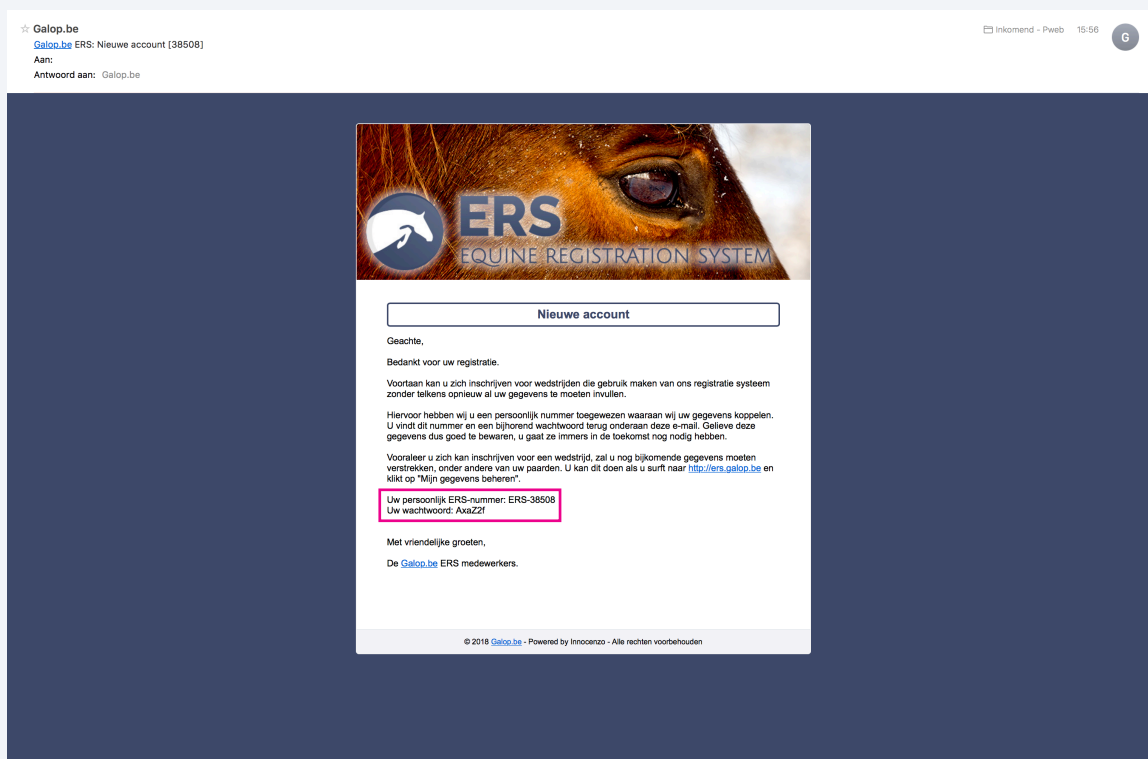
☆ Galop.be
Galop.be ERS: Nieuwe account [38508]
Aan:
Antwoord aan: Galop.be

Inkomend - Pweb 15:56

G

ERS
EQUINE REGISTRATION SYSTEM

Nieuwe account

Geachte,

Bedankt voor uw registratie.

Voortaan kan u zich inschrijven voor wedstrijden die gebruik maken van ons registratie systeem zonder telkens opnieuw al uw gegevens te moeten invullen.

Hiervoor hebben wij u een persoonlijk nummer toegewezen waaraan wij uw gegevens koppelen. U vindt dit nummer en een bijhorend wachtwoord terug onderaan deze e-mail. Gelieve deze gegevens dus goed te bewaren, u gaat ze immers in de toekomst nog nodig hebben.

Vooraleer u zich kan inschrijven voor een wedstrijd, zal u nog bijkomende gegevens moeten verstrekken, onder andere van uw paarden. U kan dit doen als u surft naar http://ers.galop.be en klikt op "Mijn gegevens beheren".

Uw persoonlijk ERS-nummer: ERS-38508
Uw wachtwoord: AxaZ2f

Met vriendelijke groeten,

De Galop.be ERS medewerkers.

© 2018 Galop.be - Powered by Innocenzo - Alle rechten voorbehouden